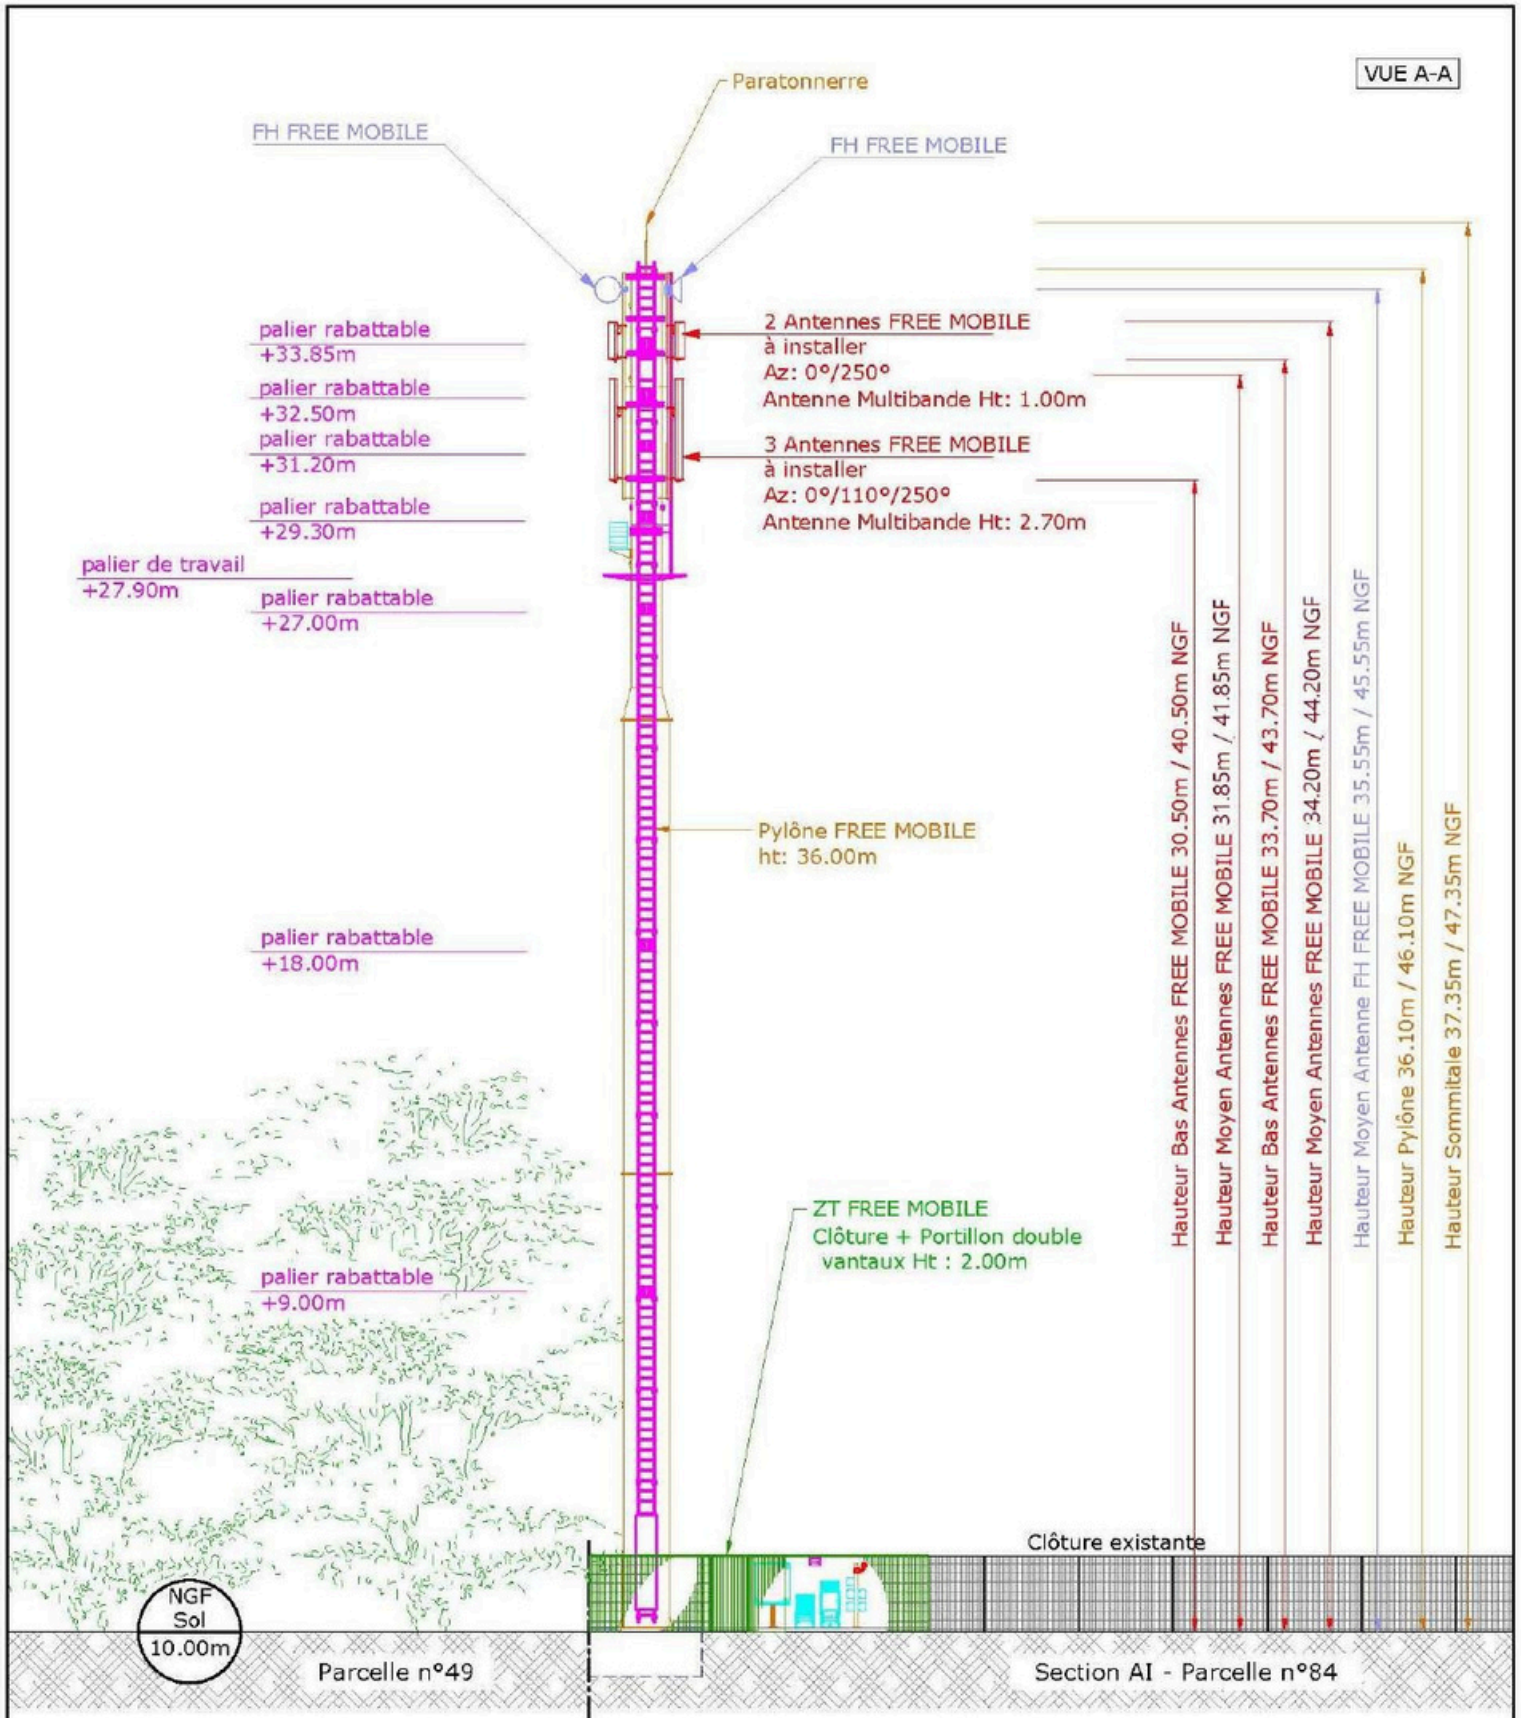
VUE A-A

Paratonnerre

FH FREE MOBILE

FH FREE MOBILE

palier rabattable
+33.85m

palier rabattable
+32.50m

palier rabattable
+31.20m

palier rabattable
+29.30m

palier de travail
+27.90m

palier rabattable
+27.00m

2 Antennes FREE MOBILE
à installer
Az: 0°/250°
Antenne Multibande Ht: 1.00m

3 Antennes FREE MOBILE
à installer
Az: 0°/110°/250°
Antenne Multibande Ht: 2.70m

Pylône FREE MOBILE
ht: 36.00m

palier rabattable
+18.00m

palier rabattable
+9.00m

ZT FREE MOBILE
Clôture + Portillon double vantaux Ht : 2.00m

Hauteur Bas Antennes FREE MOBILE 30.50m / 40.50m NGF

Hauteur Moyen Antennes FREE MOBILE 31.85m / 41.85m NGF

Hauteur Bas Antennes FREE MOBILE 33.70m / 43.70m NGF

Hauteur Moyen Antennes FREE MOBILE 34.20m / 44.20m NGF

Hauteur Moyen Antenne FH FREE MOBILE 35.55m / 45.55m NGF

Hauteur Pylône 36.10m / 46.10m NGF

Hauteur Sommitale 37.35m / 47.35m NGF

Clôture existante

NGF
Sol
10.00m

Parcelle n°49

Section AI - Parcelle n°84